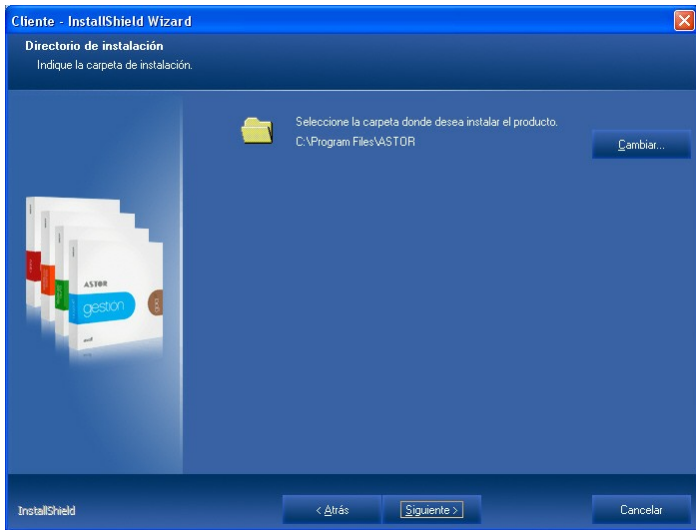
Cliente - InstallShield Wizard

Directorio de instalación
Indique la carpeta de instalación.

Seleccione la carpeta donde desea instalar el producto.
C:\Program Files\ASTOR

Cambiar...

ASTOR
gestión

InstallShield

< Atrás

Siguiente >

Cancelar